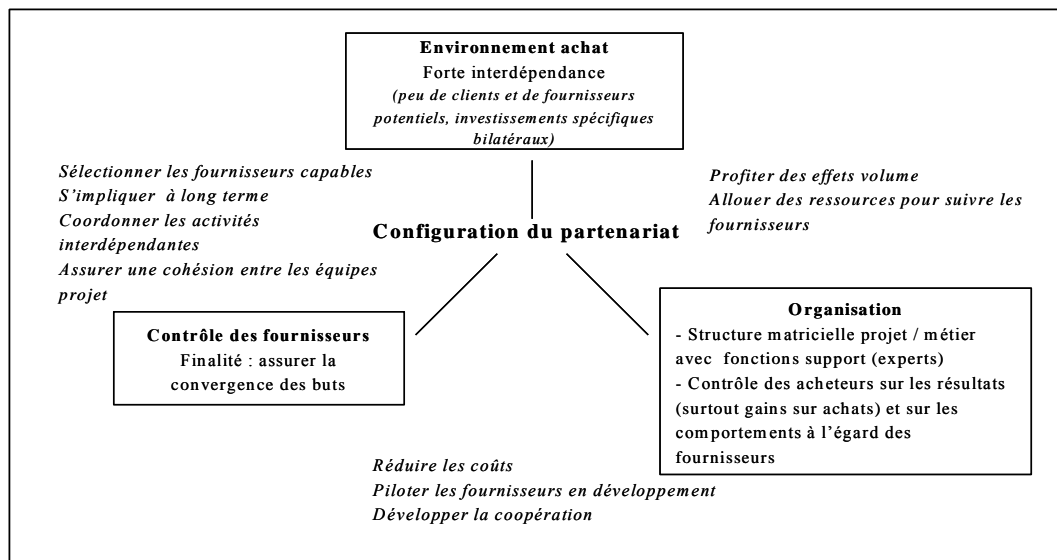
**Environnement achat**
Forte interdépendance
*(peu de clients et de fournisseurs potentiels, investissements spécifiques bilatéraux)*

*Sélectionner les fournisseurs capables*
*S'impliquer à long terme*
*Coordonner les activités interdépendantes*
*Assurer une cohésion entre les équipes projet*

*Profiter des effets volume*
*Allouer des ressources pour suivre les fournisseurs*

**Configuration du partenariat**

**Contrôle des fournisseurs**
Finalité : assurer la convergence des buts

**Organisation**
- Structure matricielle projet / métier avec fonctions support (experts)
- Contrôle des acheteurs sur les résultats (surtout gains sur achats) et sur les comportements à l'égard des fournisseurs

*Réduire les coûts*
*Piloter les fournisseurs en développement*
*Développer la coopération*